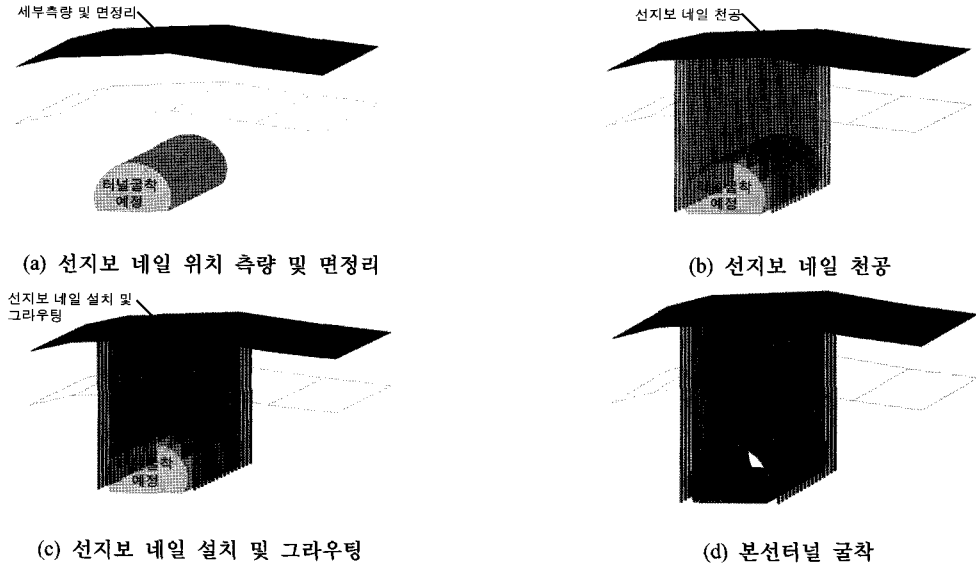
세부측량 및 면정리

터널굴착 예정

(a) 선지보 네일 위치 측량 및 면정리

선지보 네일 천공

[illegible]굴착 예정

(b) 선지보 네일 천공

선지보 네일 설치 및 그라우팅

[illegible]착 예정

(c) 선지보 네일 설치 및 그라우팅

(d) 본선터널 굴착